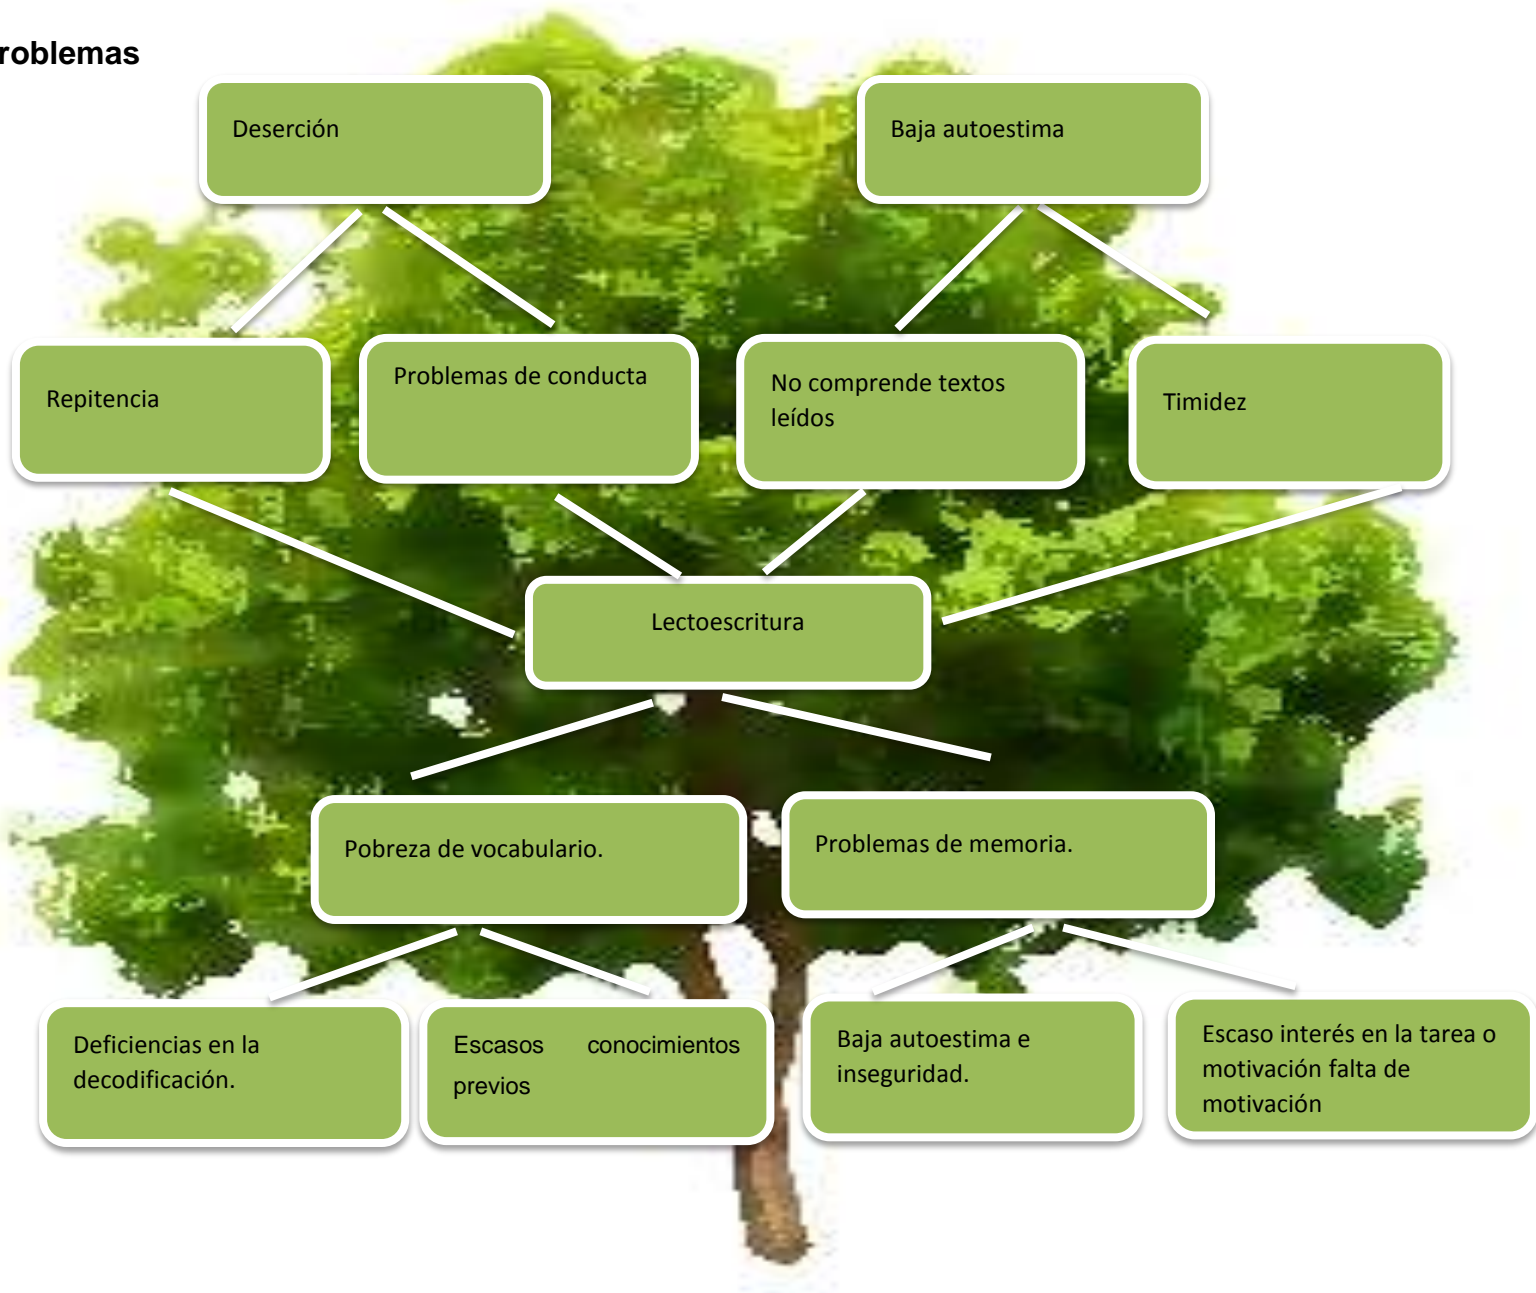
roblemas

Deserción

Baja autoestima

Repitencia

Problemas de conducta

No comprende textos leídos

Timidez

Lectoescritura

Pobreza de vocabulario.

Problemas de memoria.

Deficiencias en la decodificación.

Escasos conocimientos previos

Baja autoestima e inseguridad.

Escaso interés en la tarea o motivación falta de motivación